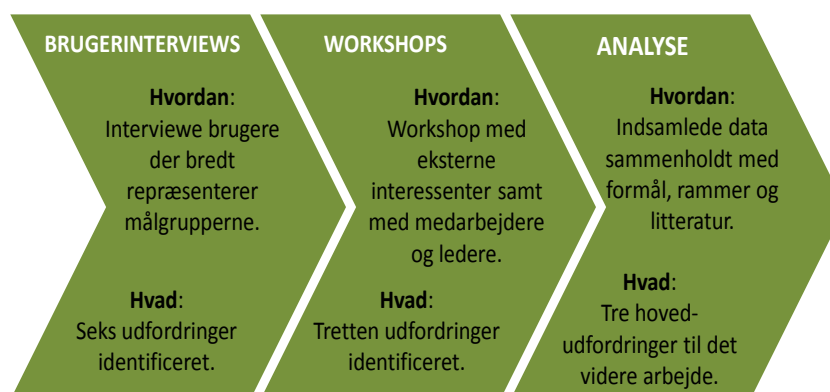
BRUGERINTERVIEWS

Hvordan: Interviewe brugere der bredt repræsenterer målgrupperne.

Hvad: Seks udfordringer identificeret.

WORKSHOPS

Hvordan: Workshop med eksterne interessenter samt med medarbejdere og ledere.

Hvad: Tretten udfordringer identificeret.

ANALYSE

Hvordan: Indsamlede data sammenholdt med formål, rammer og litteratur.

Hvad: Tre hoved-udfordringer til det videre arbejde.